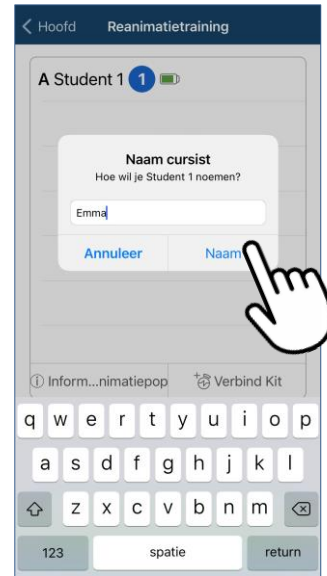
Hoofd Reanimatietraining

A Student 1 1

Naam cursist
Hoe wil je Student 1 noemen?

Emma

Annuleer Naam

Inform...nimatiepop Verbind Kit

q w e r t y u i o p
a s d f g h j k l
z x c v b n m
123 spatie return